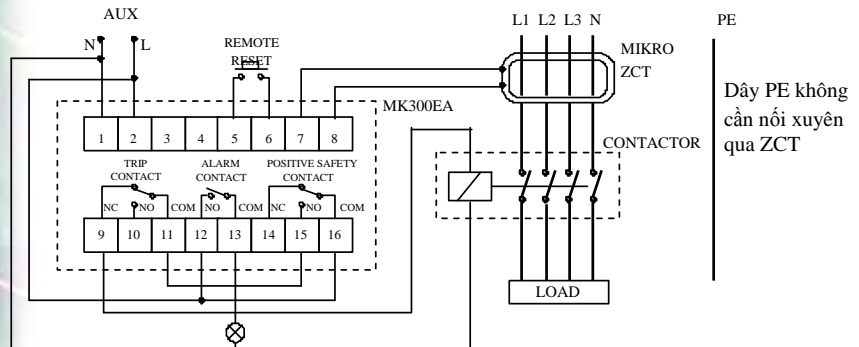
AUX

N L

REMOTE RESET

L1 L2 L3 N

PE

MIKRO ZCT

Dây PE không cần nối xuyên qua ZCT

MK300EA

1 2 3 4 5 6 7 8

TRIP CONTACT

ALARM CONTACT

POSITIVE SAFETY CONTACT

CONTACTOR

NC NO COM NO COM NC NO COM

9 10 11 12 13 14 15 16

LOAD